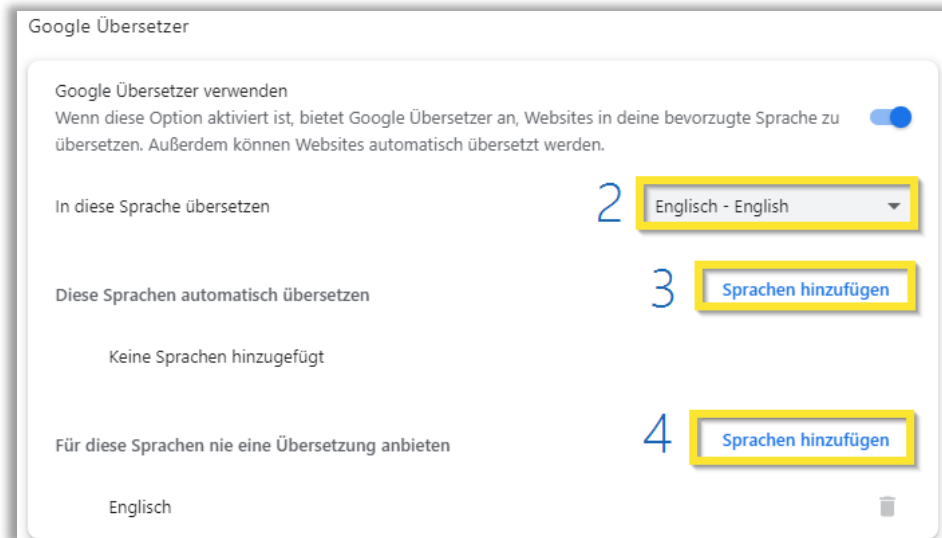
Google Übersetzer

Google Übersetzer verwenden
Wenn diese Option aktiviert ist, bietet Google Übersetzer an, Websites in deine bevorzugte Sprache zu übersetzen. Außerdem können Websites automatisch übersetzt werden.

In diese Sprache übersetzen

2

Englisch - English

Diese Sprachen automatisch übersetzen

3

Sprachen hinzufügen

Keine Sprachen hinzugefügt

Für diese Sprachen nie eine Übersetzung anbieten

4

Sprachen hinzufügen

Englisch